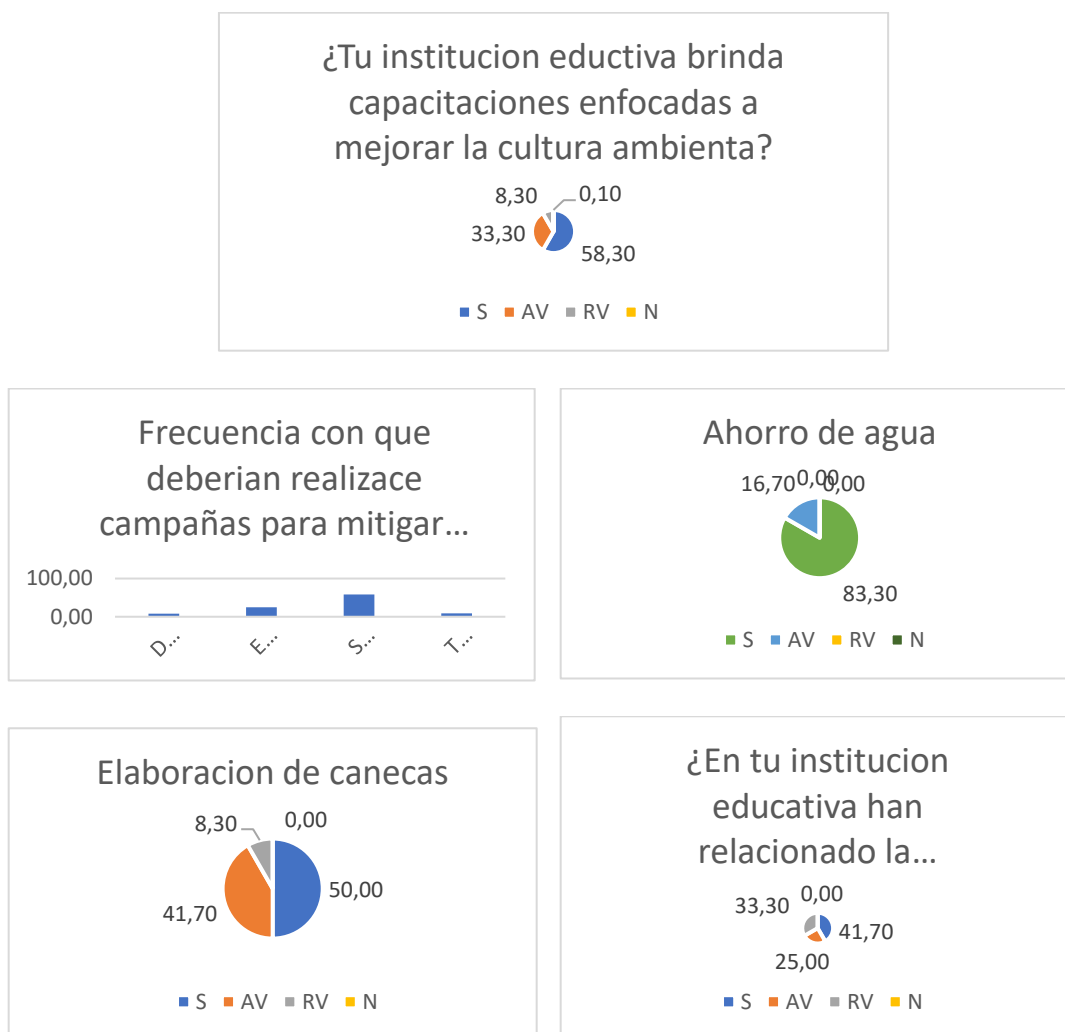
¿Tu institucion eductiva brinda capacitaciones enfocadas a mejorar la cultura ambienta?

8,30
0,10
33,30
58,30

S AV RV N

Frecuencia con que deberian realizace campañas para mitigar…

100,00
0,00

D… E… S… T…

Ahorro de agua

16,70 0,00 0,00
83,30

S AV RV N

Elaboracion de canecas

8,30
0,00
41,70
50,00

S AV RV N

¿En tu institucion educativa han relacionado la…

33,30 0,00
41,70
25,00

S AV RV N